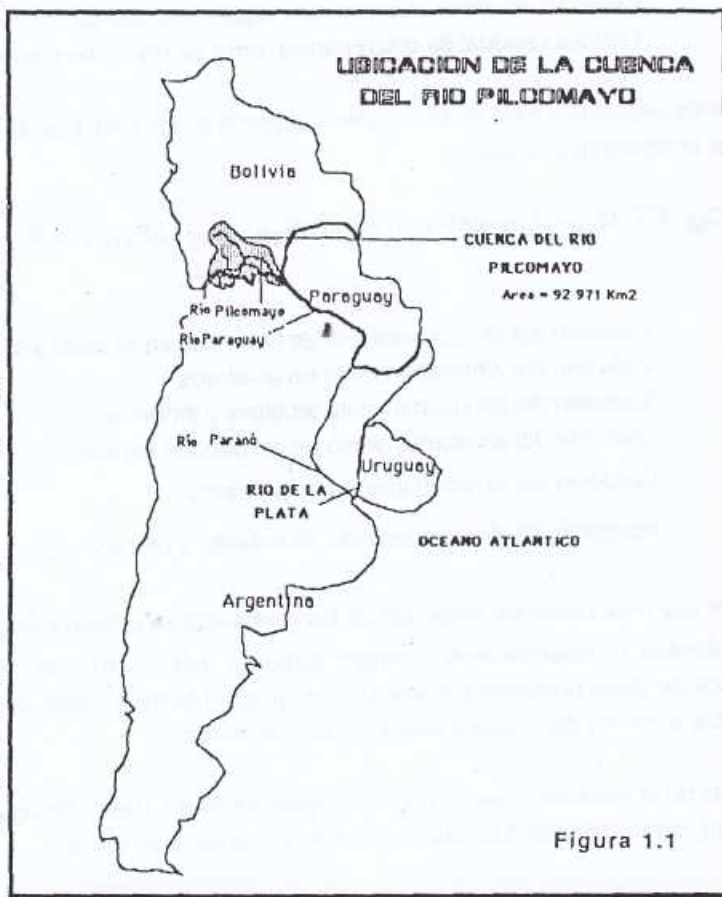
UBICACION DE LA CUENCA DEL RIO PILCOMAYO

Bolivia

CUENCA DEL RIO PILCOMAYO
Area = 92 971 Km2

Rio Pilcomayo

Paraguay

Rio Paraguay

Rio Paraná

Uruguay

RIO DE LA PLATA

OCEANO ATLANTICO

Argentina

Figura 1.1